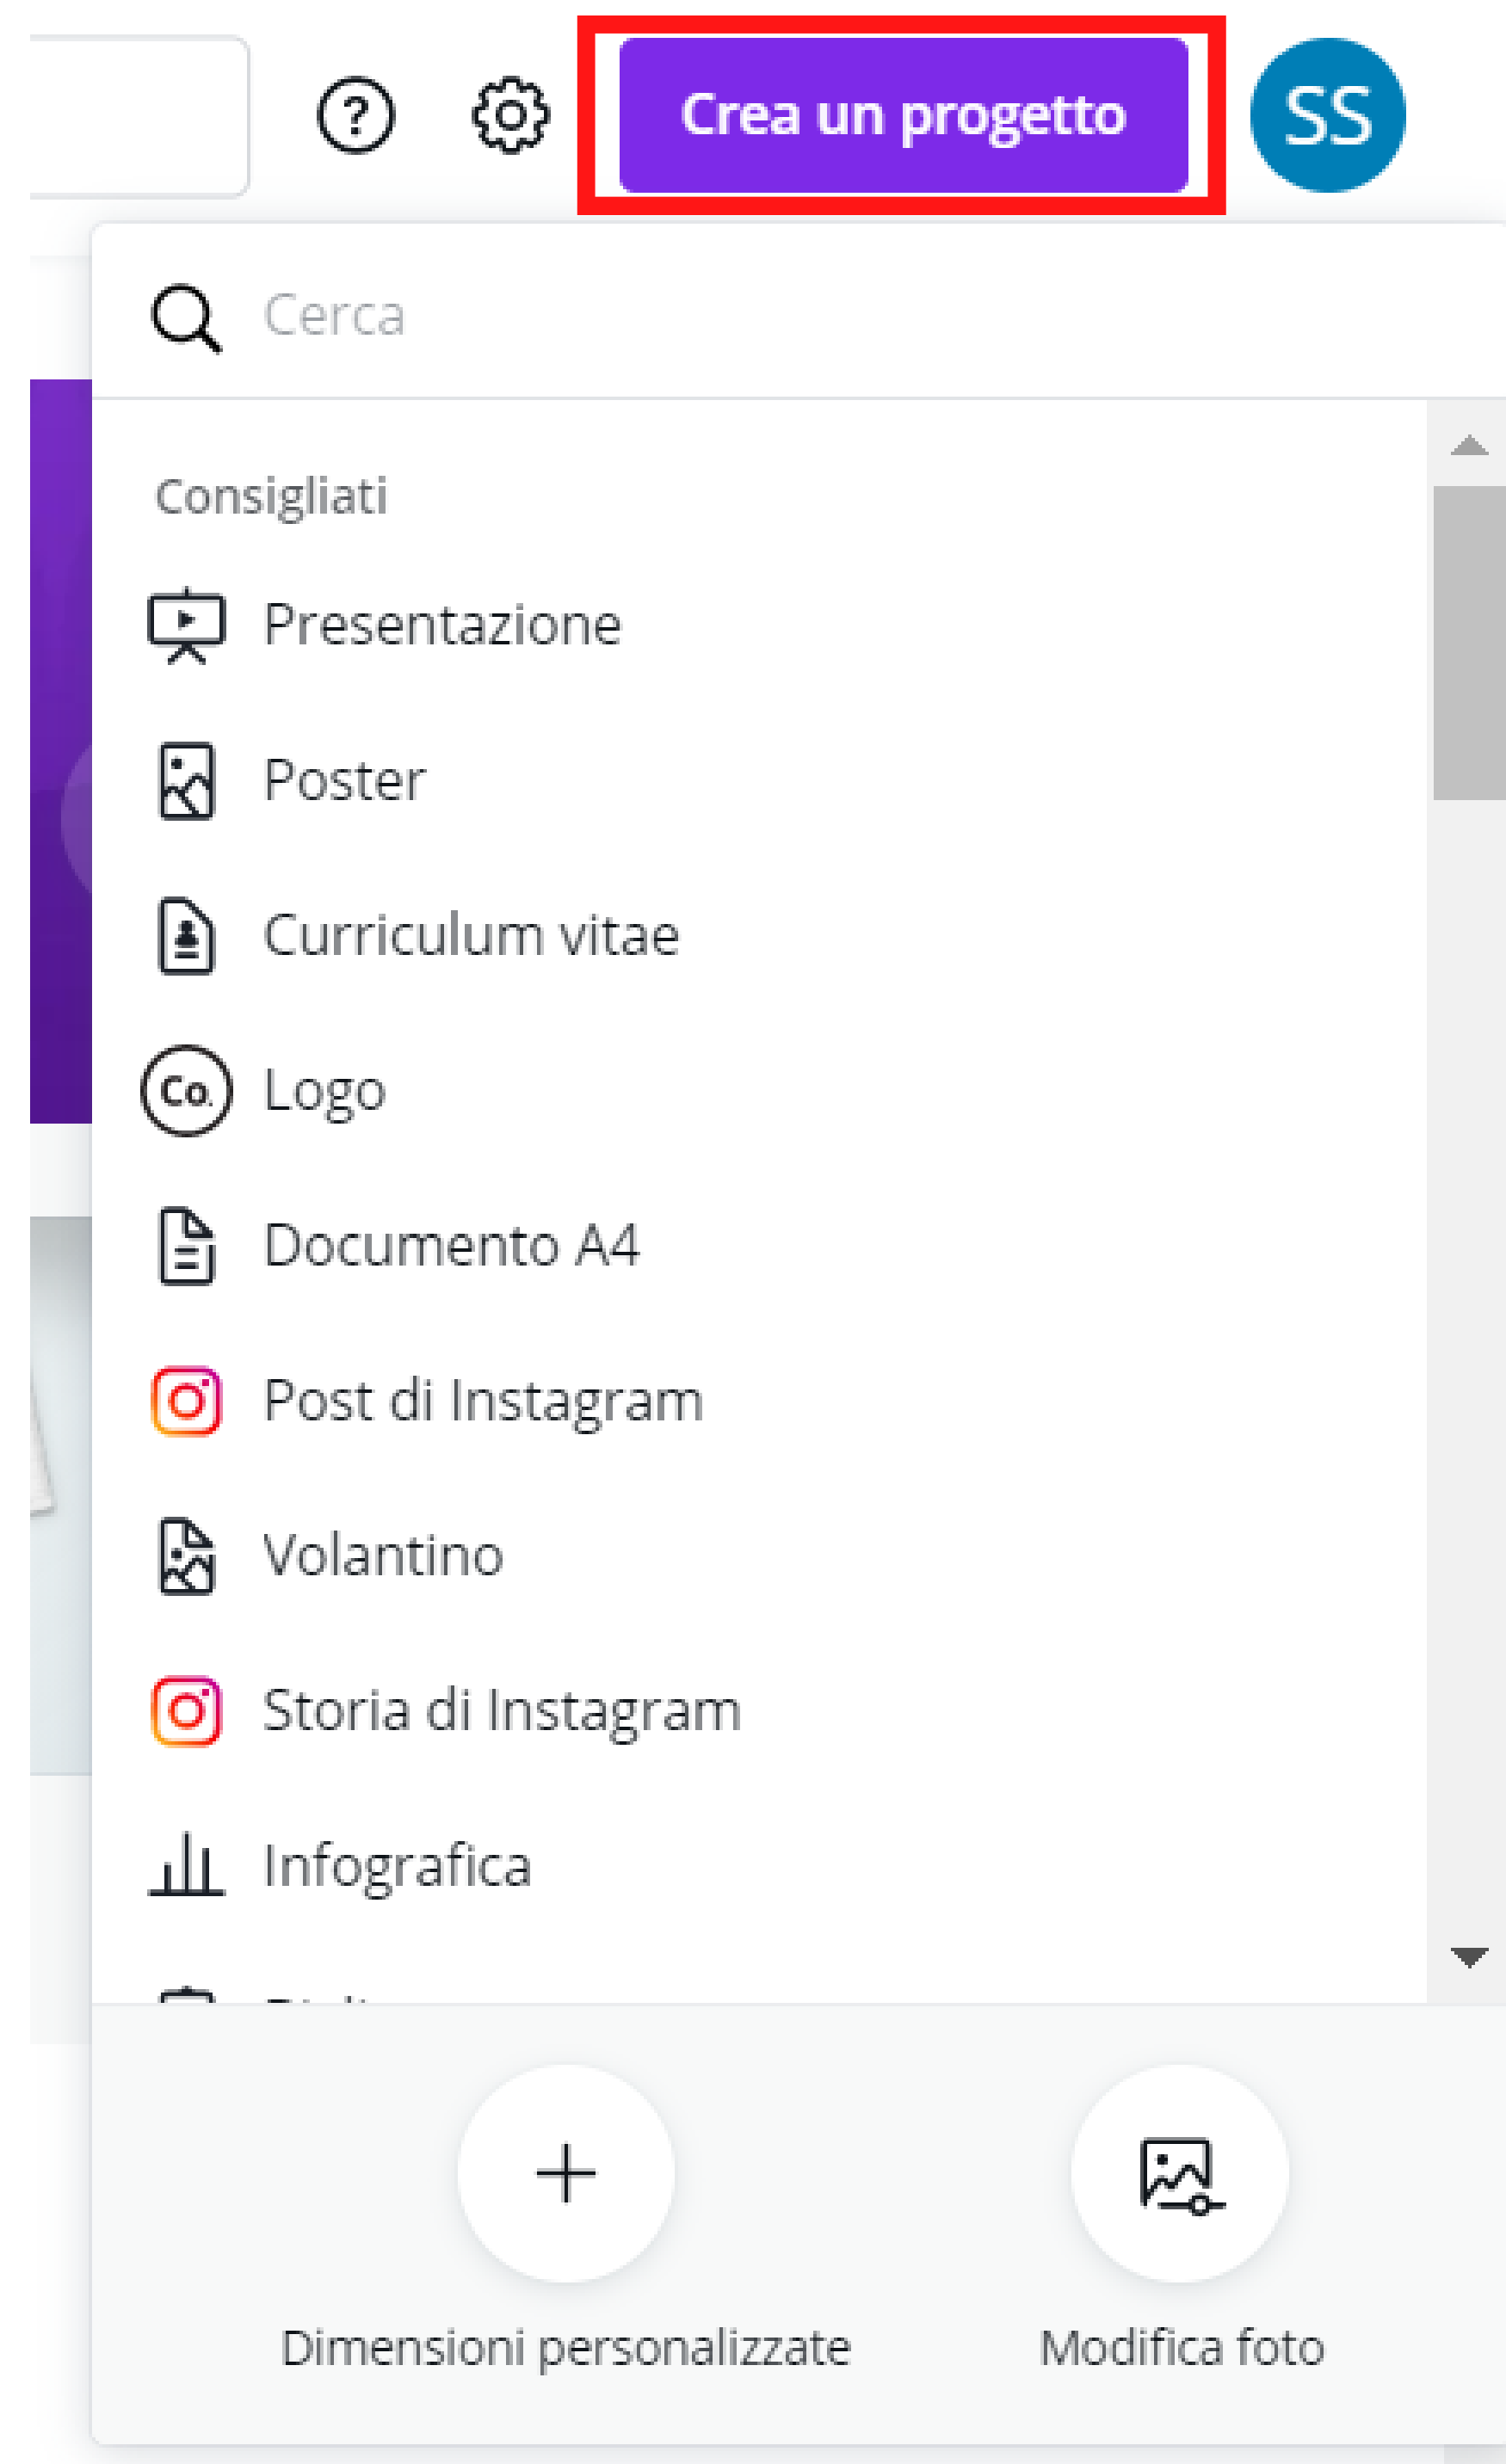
Crea un progetto

SS

Cerca

Consigliati

Presentazione

Poster

Curriculum vitae

Co.

Logo

Documento A4

Post di Instagram

Volantino

Storia di Instagram

Infografica

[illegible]

Dimensioni personalizzate

Modifica foto